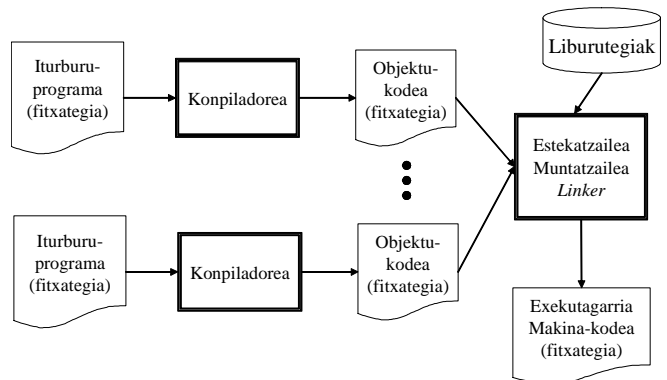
Liburutegiak

Iturburu-programa (fitxategia)

Konpiladorea

Objektu-kodea (fitxategia)

Estekatzailea
Muntatzailea
Linker

Iturburu-programa (fitxategia)

Konpiladorea

Objektu-kodea (fitxategia)

Exekutagarria
Makina-kodea
(fitxategia)